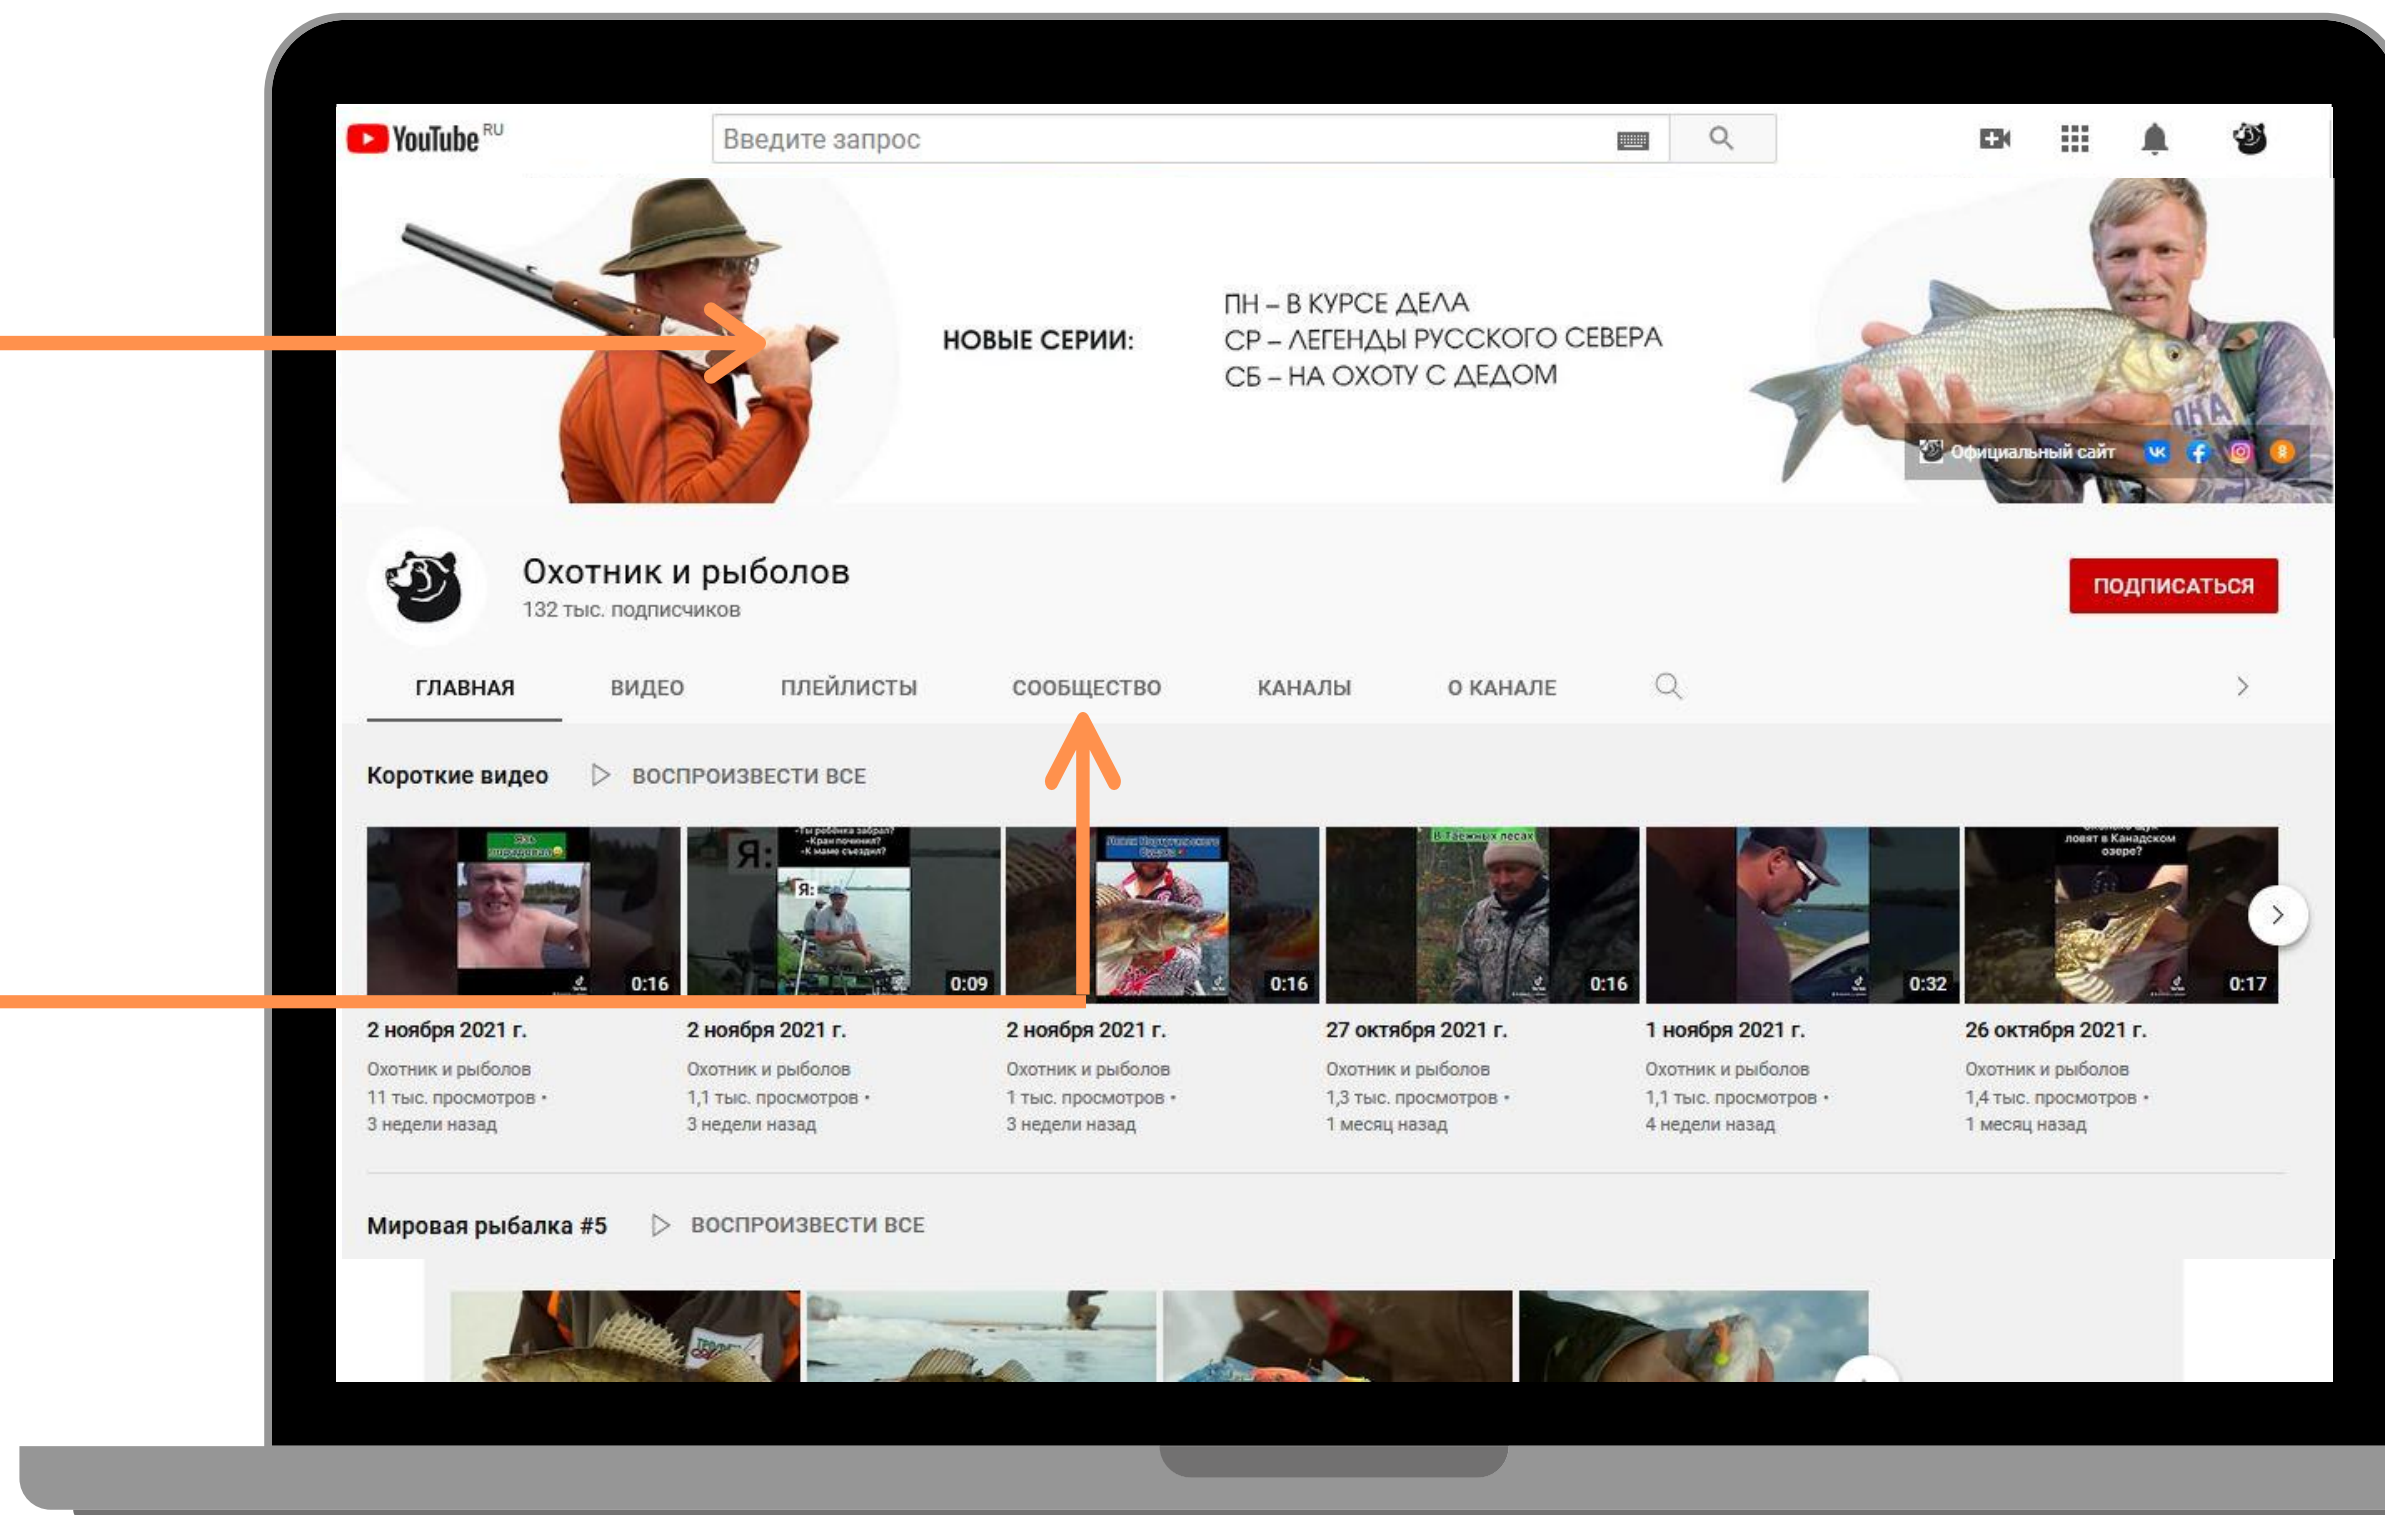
YouTube RU

Введите запрос

НОВЫЕ СЕРИИ:

ПН – В КУРСЕ ДЕЛА
СР – ЛЕГЕНДЫ РУССКОГО СЕВЕРА
СБ – НА ОХОТУ С ДЕДОМ

Официальный сайт

Охотник и рыболов
132 тыс. подписчиков

ПОДПИСАТЬСЯ

ГЛАВНАЯ ВИДЕО ПЛЕЙЛИСТЫ СООБЩЕСТВО КАНАЛЫ О КАНАЛЕ

Короткие видео ВОСПРОИЗВЕСТИ ВСЕ

0:16
2 ноября 2021 г.
Охотник и рыболов
11 тыс. просмотров •
3 недели назад

Я:
0:09
2 ноября 2021 г.
Охотник и рыболов
1,1 тыс. просмотров •
3 недели назад

0:16
2 ноября 2021 г.
Охотник и рыболов
1 тыс. просмотров •
3 недели назад

В Таежных лесах
0:16
27 октября 2021 г.
Охотник и рыболов
1,3 тыс. просмотров •
1 месяц назад

0:32
1 ноября 2021 г.
Охотник и рыболов
1,1 тыс. просмотров •
4 недели назад

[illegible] ловят в Канадском озере?
0:17
26 октября 2021 г.
Охотник и рыболов
1,4 тыс. просмотров •
1 месяц назад

Мировая рыбалка #5 ВОСПРОИЗВЕСТИ ВСЕ